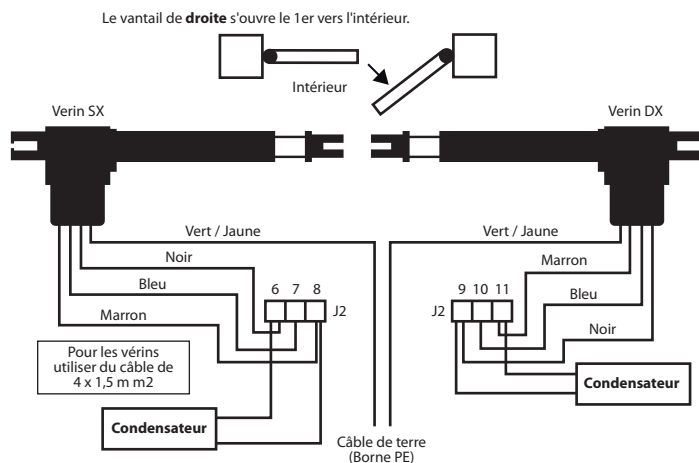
Le vantail de **droite** s'ouvre le 1er vers l'intérieur.

Intérieur

Verin SX

Verin DX

Vert / Jaune

Noir

Bleu

Marron

6 7 8

J2

Pour les vérins utiliser du câble de 4 x 1,5 m m2

**Condensateur**

Câble de terre (Borne PE)

Vert / Jaune

Marron

Bleu

Noir

9 10 11

J2

**Condensateur**